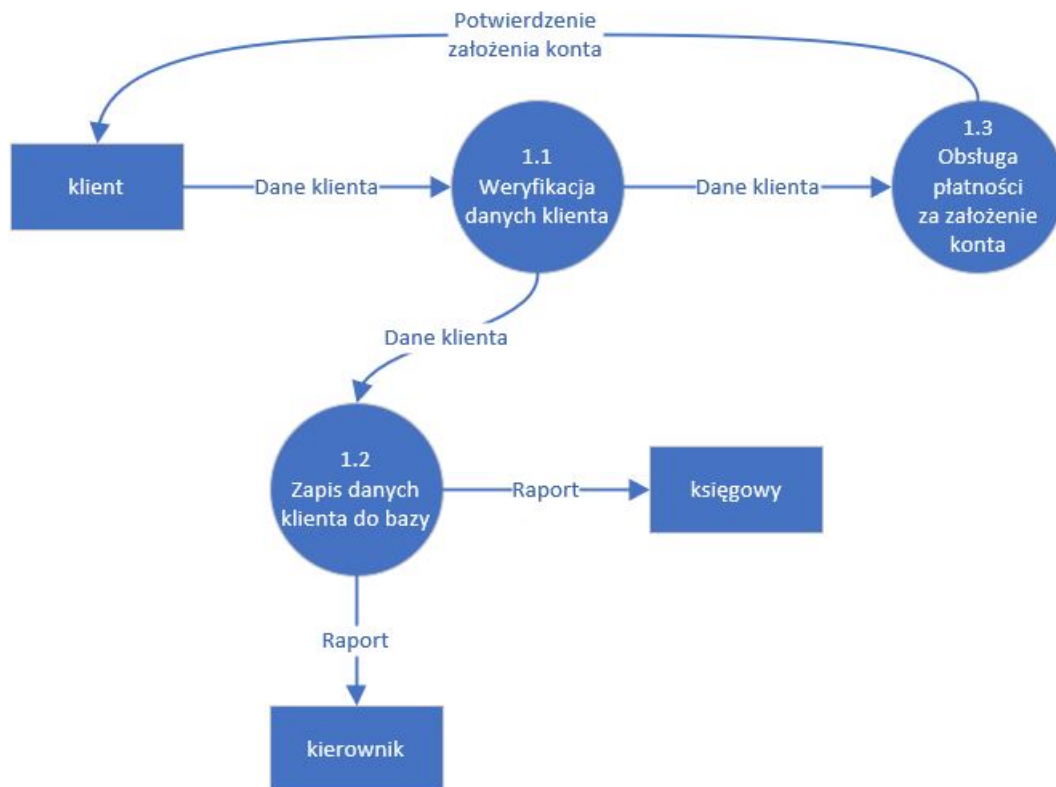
Potwierdzenie założenia konta

klient

Dane klienta

1.1
Weryfikacja danych klienta

Dane klienta

1.3
Obsługa płatności za założenie konta

Dane klienta

1.2
Zapis danych klienta do bazy

Raport

księgowy

Raport

kierownik